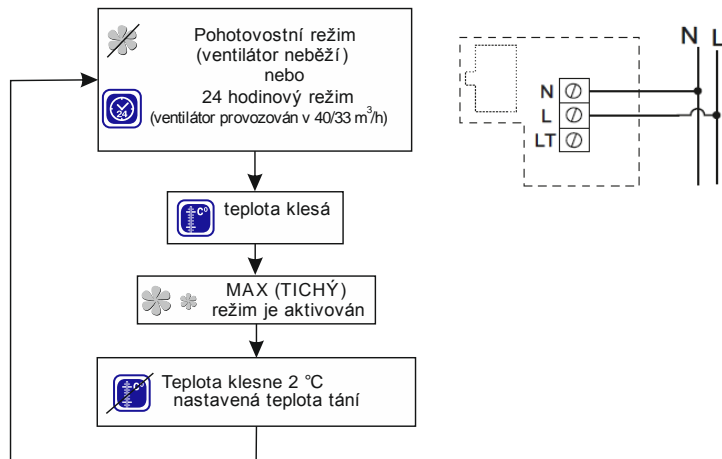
Pohotovostní režim (ventilátor neběží) nebo 24 hodinový režim (ventilátor provozován v 40/33 $m^3$/h)

24

teplota klesá

C°

MAX (TICHÝ) režim je aktivován

Teplota klesne 2 °C nastavená teplota tání

C°

N L

N

L

LT